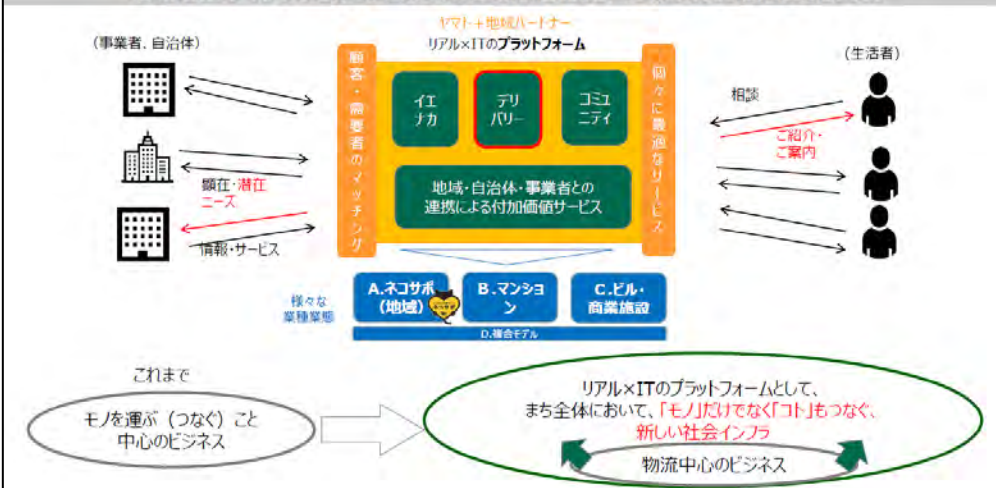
ヤマト＋地域パートナー
リアル×ITのプラットフォーム

（事業者、自治体）

（生活者）

顧客・需要者のマッチング

イエナカ

デリバリー

コミュニティ

個々に最適なサービス

地域・自治体・事業者との連携による付加価値サービス

相談

ご紹介・ご案内

顕在・潜在ニーズ

情報・サービス

様々な業種業態

A.ネコサポ（地域）

B.マンション

C.ビル・商業施設

D.複合モデル

これまで

モノを運ぶ（つなぐ）こと中心のビジネス

リアル×ITのプラットフォームとして、まち全体において、「モノ」だけでなく「コト」もつなぐ、新しい社会インフラ

物流中心のビジネス